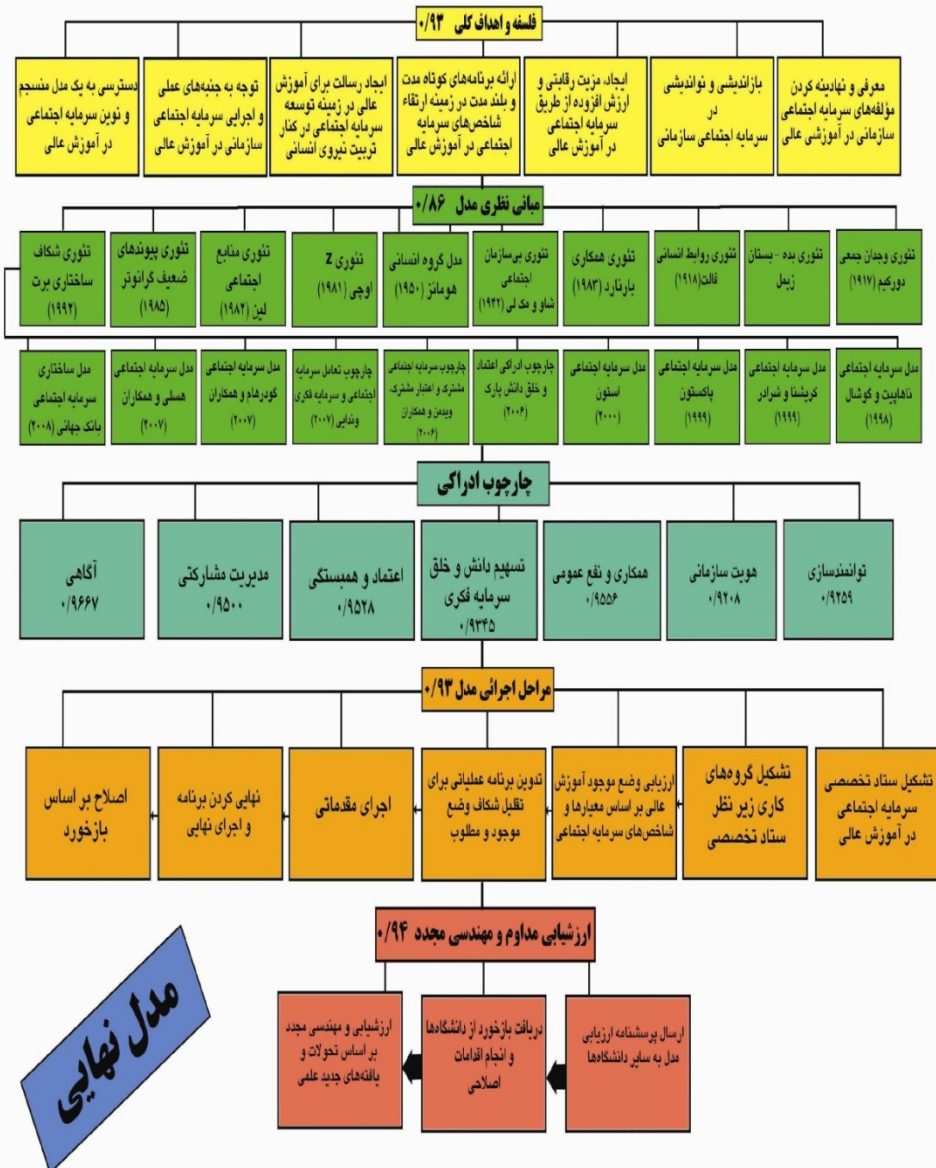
فلسفه و اهداف کلی ۰/۹۳

معرفی و نهادینه کردن مؤلفه‌های سرمایه اجتماعی سازمانی در آموزش عالی

بازاندیشی و نواندیشی در سرمایه اجتماعی سازمانی

ایجاد مزیت رقابتی و ارزش افزوده از طریق سرمایه اجتماعی در آموزش عالی

ارائه برنامه‌های کوتاه مدت و بلند مدت در زمینه ارتقاء شاخص‌های سرمایه اجتماعی در آموزش عالی

ایجاد رسالت برای آموزش عالی در زمینه توسعه سرمایه اجتماعی در کنار تربیت نیروی انسانی

توجه به جنبه‌های علمی و اجرایی سرمایه اجتماعی سازمانی در آموزش عالی

دسترسی به یک مدل منسجم و نوین سرمایه اجتماعی در آموزش عالی

مبانی نظری مدل ۰/۸۶

تئوری وجدان جمعی دورکیم (۱۹۱۷)

تئوری بده - بستان زیمل

تئوری روابط انسانی فالت (۱۹۱۸)

تئوری همکاری بارنارد (۱۹۸۳)

تئوری بی‌سازمان اجتماعی شاو و مک لی (۱۹۴۲)

مدل گروه انسانی هومانز (۱۹۵۰)

تئوری Z اوچی (1981)

تئوری منابع اجتماعی لین (۱۹۸۲)

تئوری پیوندهای ضعیف گرانوتر (۱۹۸۵)

تئوری شکاف ساختاری برت (۱۹۹۲)

مدل سرمایه اجتماعی ناهاپیت و گوشال (۱۹۹۸)

مدل سرمایه اجتماعی کریشنا و شرادر (۱۹۹۹)

مدل سرمایه اجتماعی پاکستون (۱۹۹۹)

مدل سرمایه اجتماعی استون (۲۰۰۰)

چارچوب ادراکی اعتماد و خلق دانش پارک (۲۰۰۶)

چارچوب سرمایه اجتماعی مشتری و اعتبار مشتری، ویدمن و همکاران (۲۰۰۶)

چارچوب تعامل سرمایه اجتماعی و سرمایه فکری وندایی (۲۰۰۷)

مدل سرمایه اجتماعی کودرهام و همکاران (۲۰۰۷)

مدل سرمایه اجتماعی هسلی و همکاران (۲۰۰۷)

مدل ساختاری سرمایه اجتماعی بانک جهانی (۲۰۰۸)

چارچوب ادراکی

توانمندسازی ۰/۹۲۵۹

هویت سازمانی ۰/۹۲۰۸

همکاری و نفع عمومی ۰/۹۵۵۶

تسهیم دانش و خلق سرمایه فکری ۰/۹۳۴۵

اعتماد و همبستگی ۰/۹۵۲۸

مدیریت مشارکتی ۰/۹۵۰۰

آگاهی ۰/۹۶۶۷

مراحل اجرائی مدل ۰/۹۳

تشکیل ستاد تخصصی سرمایه اجتماعی در آموزش عالی

تشکیل گروه‌های کاری زیر نظر ستاد تخصصی

ارزیابی وضع موجود آموزش عالی بر اساس معیارها و شاخص‌های سرمایه اجتماعی

تدوین برنامه عملیاتی برای تقلیل شکاف وضع موجود و مطلوب

اجرای مقدماتی

نهایی کردن برنامه و اجرای نهایی

اصلاح بر اساس بازخورد

ارزشیابی مداوم و مهندسی مجدد ۰/۹۴

ارسال پرسشنامه ارزیابی مدل به سایر دانشگاه‌ها

دریافت بازخورد از دانشگاه‌ها و انجام اقدامات اصلاحی

ارزشیابی و مهندسی مجدد بر اساس تحولات و یافته‌های جدید علمی

مدل نهایی